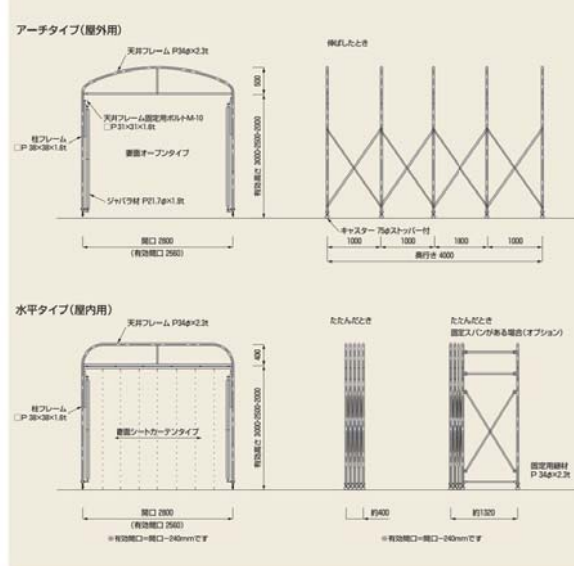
アーチタイプ（屋外用）

天井フレーム P34φ×2.3t

天井フレーム固定用ボルトM-10
□P 31×31×1.6t

柱フレーム
□P 38×38×1.6t

妻面オープンタイプ

ジャバラ材 P21.7φ×1.6t

500

有効高さ 3000・2500・2000

間口 2800
（有効間口 2560）

伸ばしたとき

キャスター 75φストッパー付

1000　1000　1800　1000

奥行き 4000

水平タイプ（屋内用）

天井フレーム P34φ×2.3t

400

柱フレーム
□P 38×38×1.6t

妻面シートカーテンタイプ

有効高さ 3000・2500・2000

間口 2800
（有効間口 2560）
※有効間口＝間口－240mmです

たたんだとき

約400

たたんだとき
固定スパンがある場合（オプション）

固定用鋼材
P 34φ×2.3t

約1320

※有効間口＝間口－240mmです